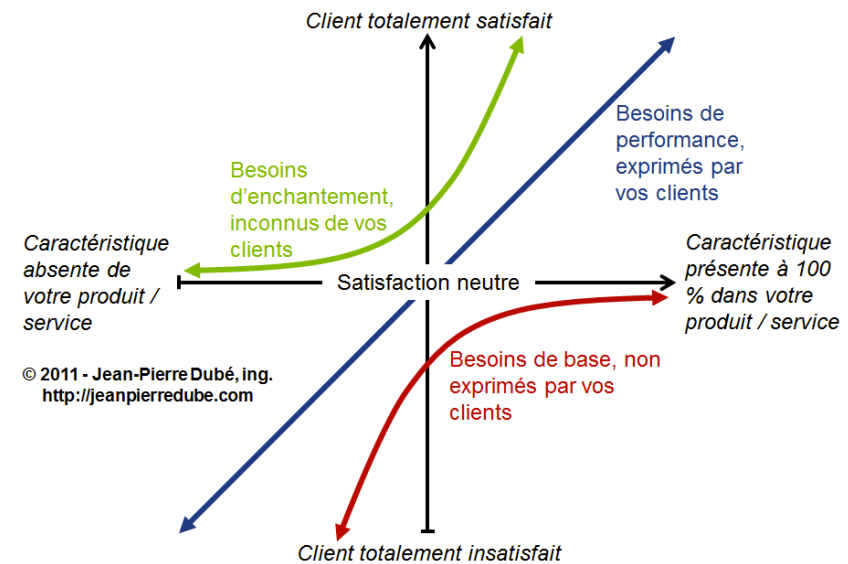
Client totalement satisfait

Besoins d'enchantement, inconnus de vos clients

Besoins de performance, exprimés par vos clients

Caractéristique absente de votre produit / service

Satisfaction neutre

Caractéristique présente à 100 % dans votre produit / service

© 2011 - Jean-Pierre Dubé, ing.
http://jeanpierredube.com

Besoins de base, non exprimés par vos clients

Client totalement insatisfait